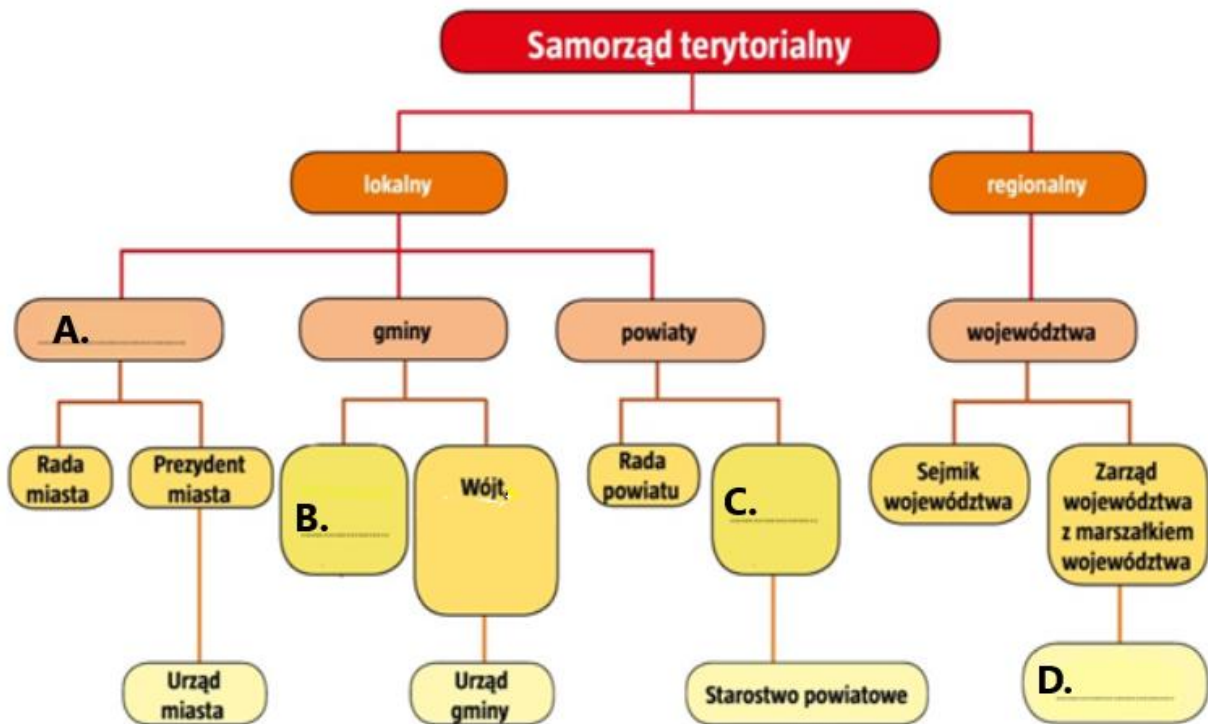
Samorząd terytorialny

lokalny

regionalny

A.

gminy

powiaty

województwa

Rada miasta

Prezydent miasta

B.

Wójt

Rada powiatu

C.

Sejmik województwa

Zarząd województwa z marszałkiem województwa

Urząd miasta

Urząd gminy

Starostwo powiatowe

D.